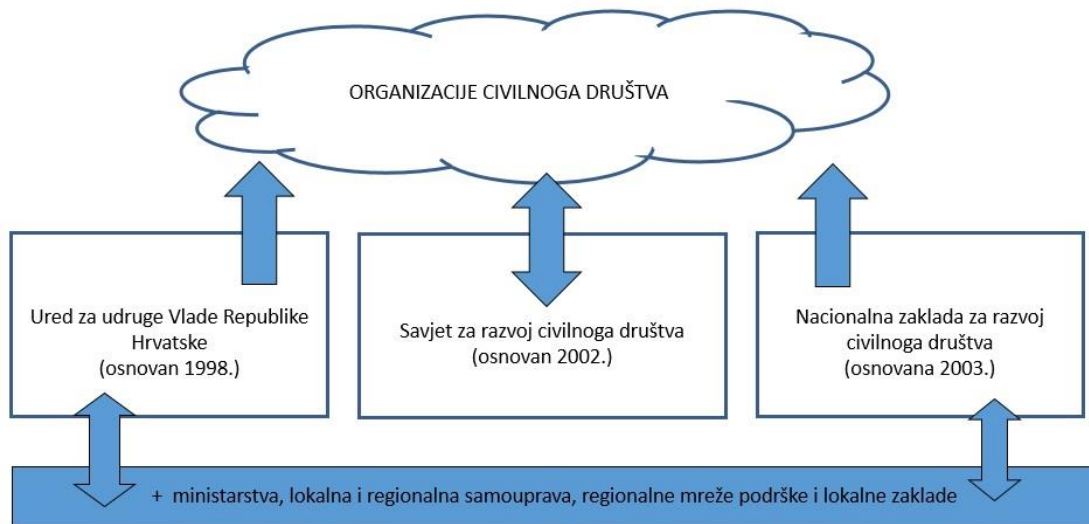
ORGANIZACIJE CIVILNOGA DRUŠTVA

Ured za udruge Vlade Republike Hrvatske
(osnovan 1998.)

Savjet za razvoj civilnoga društva
(osnovan 2002.)

Nacionalna zaklada za razvoj civilnoga društva
(osnovana 2003.)

+ ministarstva, lokalna i regionalna samouprava, regionalne mreže podrške i lokalne zaklade